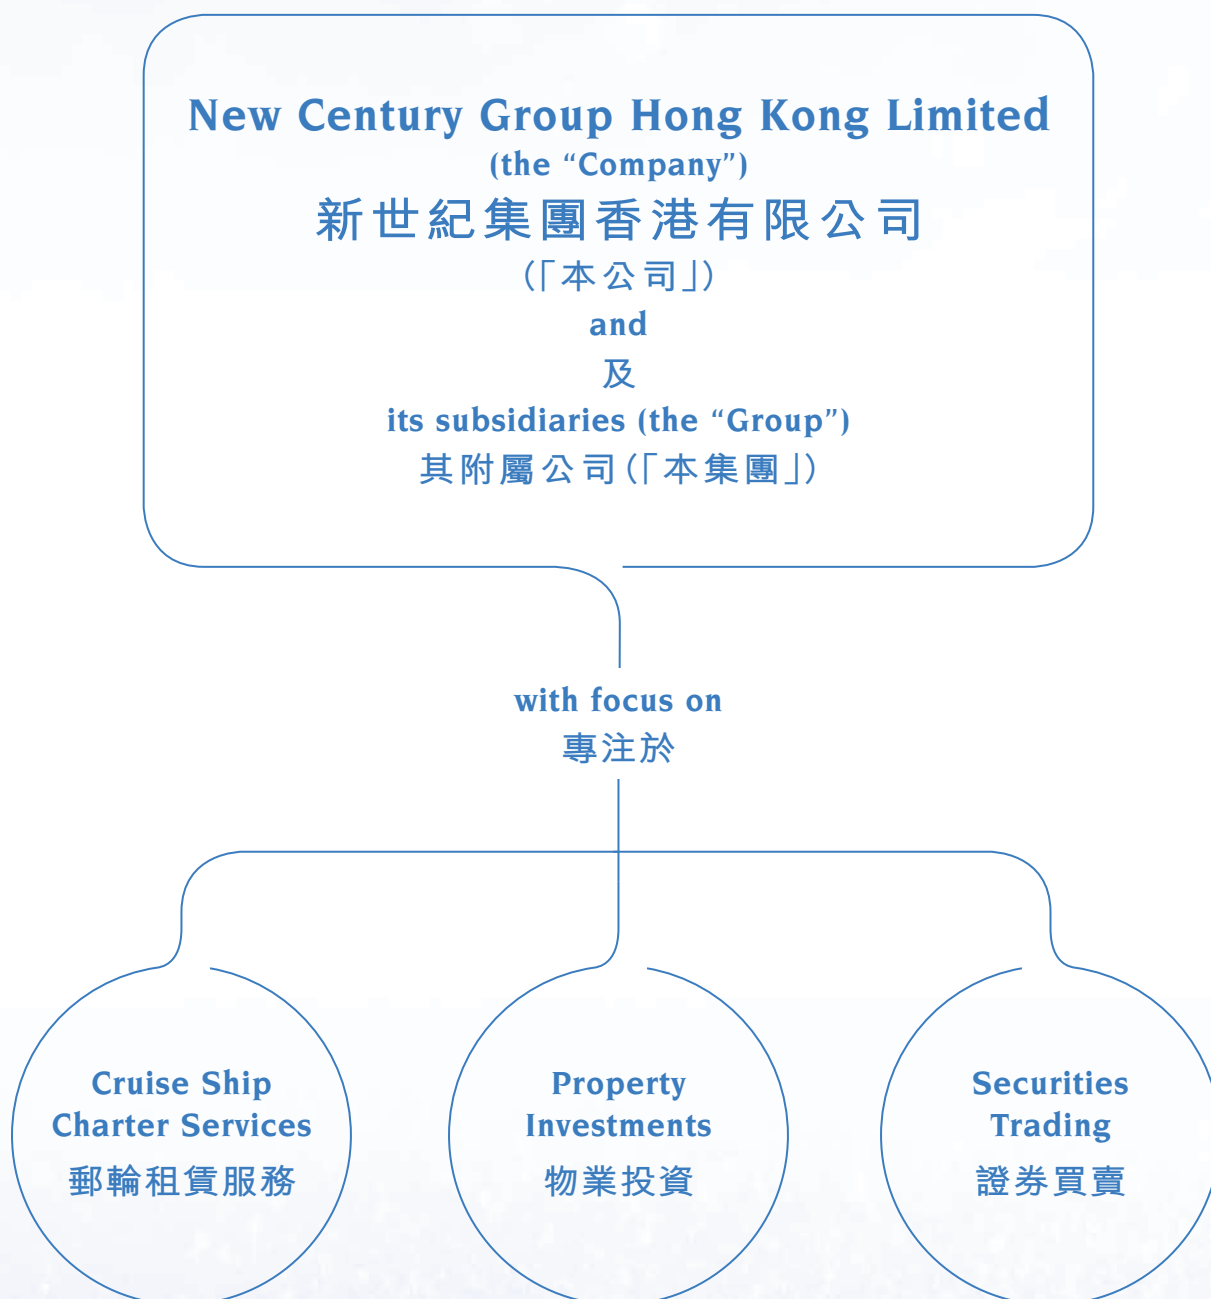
New Century Group Hong Kong Limited
(the "Company")
新世紀集團香港有限公司
(「本公司」)
and
及
its subsidiaries (the "Group")
其附屬公司(「本集團」)

with focus on
專注於

Cruise Ship Charter Services
郵輪租賃服務

Property Investments
物業投資

Securities Trading
證券買賣